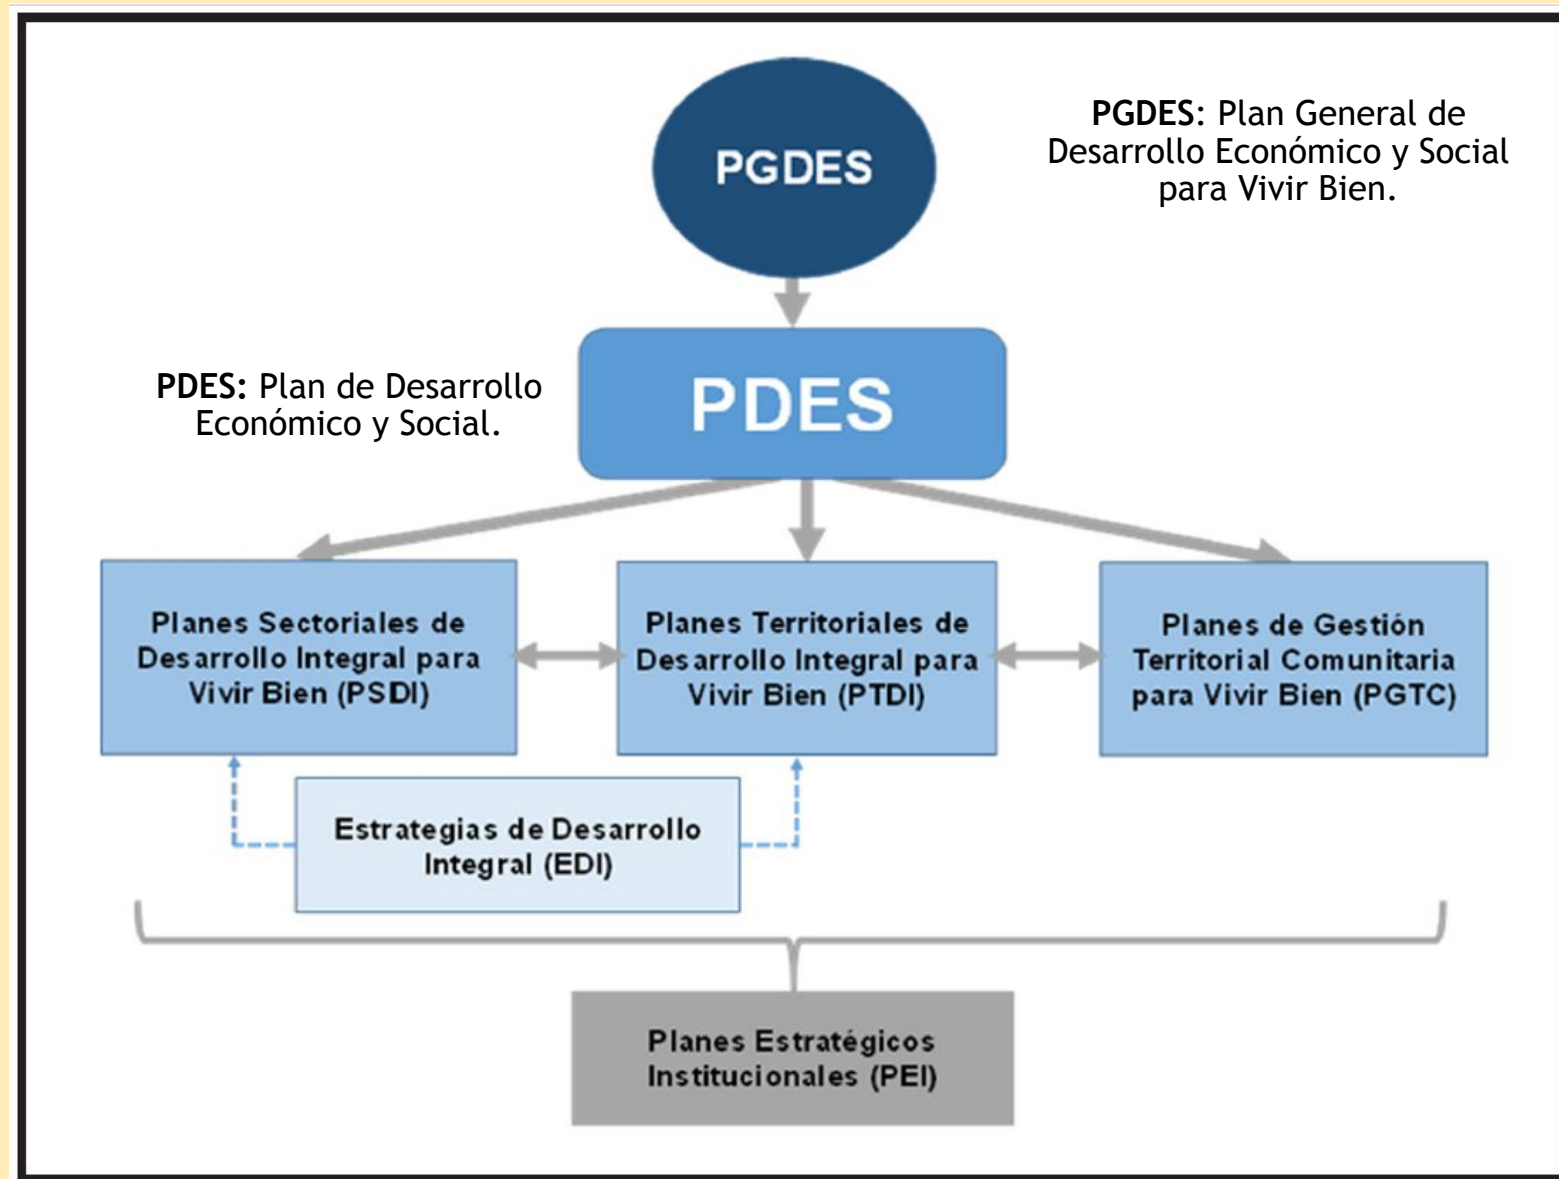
PGDES

PGDES: Plan General de Desarrollo Económico y Social para Vivir Bien.

PDES: Plan de Desarrollo Económico y Social.

PDES

Planes Sectoriales de Desarrollo Integral para Vivir Bien (PSDI)

Planes Territoriales de Desarrollo Integral para Vivir Bien (PTDI)

Planes de Gestión Territorial Comunitaria para Vivir Bien (PGTC)

Estrategias de Desarrollo Integral (EDI)

Planes Estratégicos Institucionales (PEI)